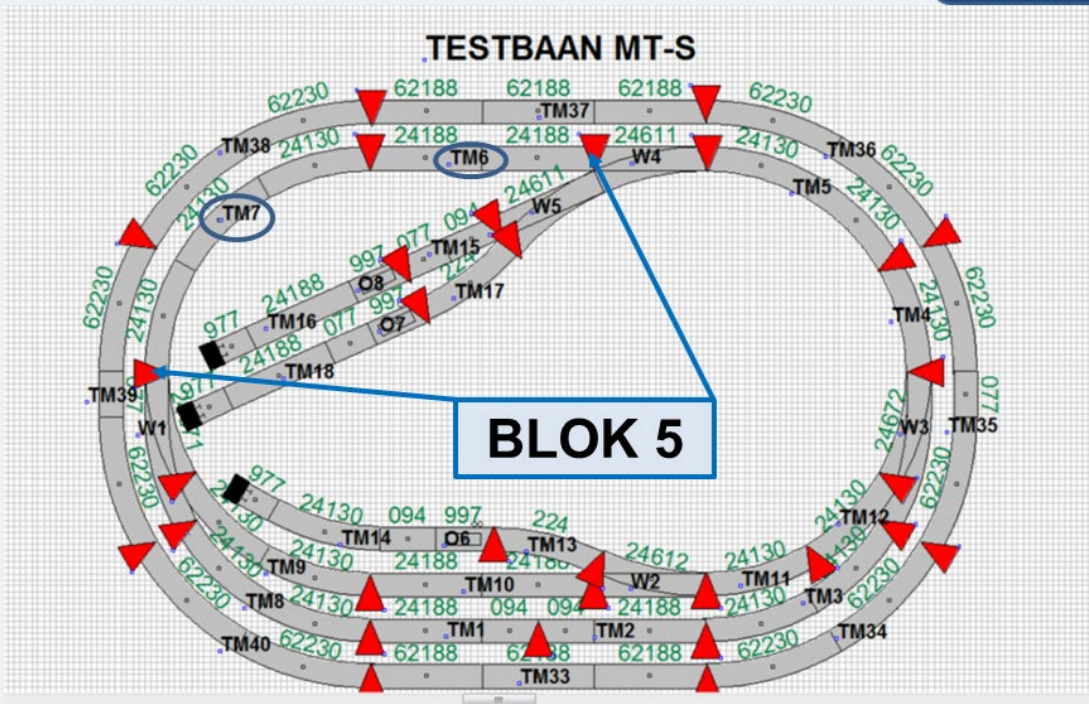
TESTBAAN MT-S

62230 62188 62188 62188 62230
TM37
TM38 24130 24188 24188 24611 24130 TM36 62230
TM6 W4
62230 TM5
24130 24611 24130
TM7 094 W5
62230 997 077 TM15
24130 224
O8 TM17 62230
24188 997
977 TM16 077 O7 24130 TM4
24188
TM18 077
TM39 977
W1 24672 W3 TM35
62230 62230
977 24130
24130 094 997 224 TM12
TM14 O6 TM13
24130 24188 24612 24130
TM9 24130
24188 TM10 W2 TM11 62230
TM8 24130 24188 094 094 24188 24130 TM3
62230 TM1 TM2
TM40 62230 62188 62188 62188 62230 TM34
TM33

BLOK 5